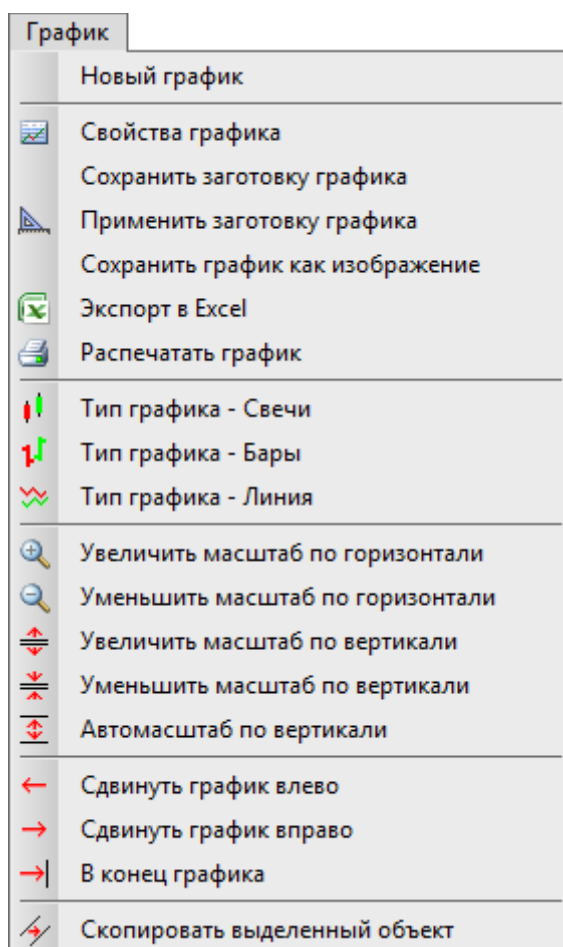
График

Новый график

Свойства графика

Сохранить заготовку графика

Применить заготовку графика

Сохранить график как изображение

Экспорт в Excel

Распечатать график

Тип графика - Свечи

Тип графика - Бары

Тип графика - Линия

Увеличить масштаб по горизонтали

Уменьшить масштаб по горизонтали

Увеличить масштаб по вертикали

Уменьшить масштаб по вертикали

Автомасштаб по вертикали

Сдвинуть график влево

Сдвинуть график вправо

В конец графика

Скопировать выделенный объект